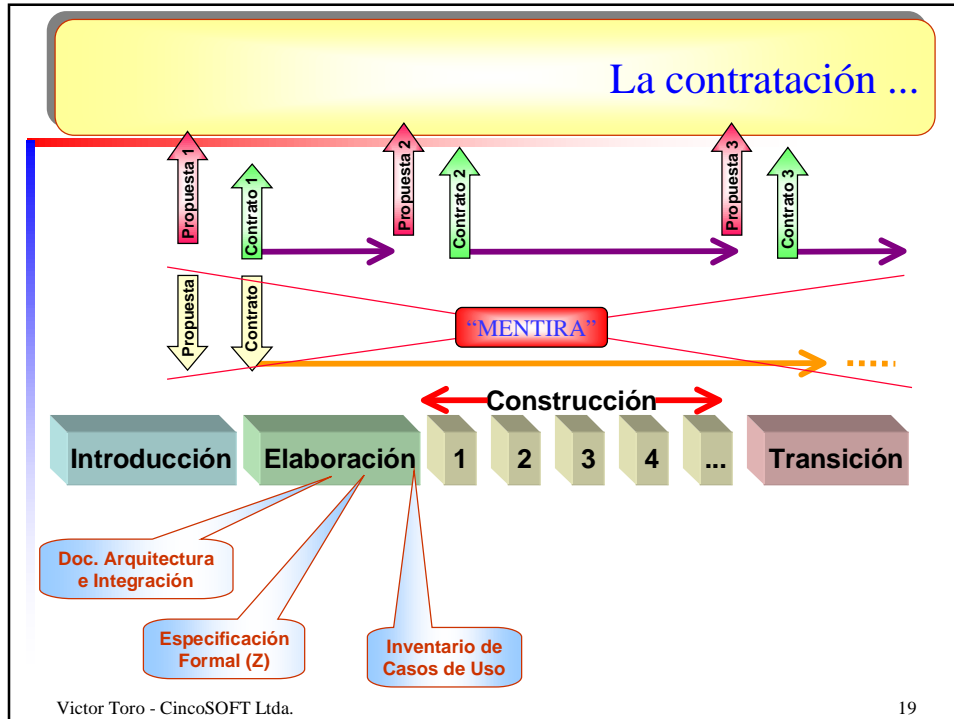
La contratación ...

Propuesta 1

Contrato 1

Propuesta 2

Contrato 2

Propuesta 3

Contrato 3

Propuesta

Contrato

“MENTIRA”

.....

Construcción

Introducción

Elaboración

1

2

3

4

...

Transición

Doc. Arquitectura e Integración

Especificación Formal (Z)

Inventario de Casos de Uso

Victor Toro - CincoSOFT Ltda.

19